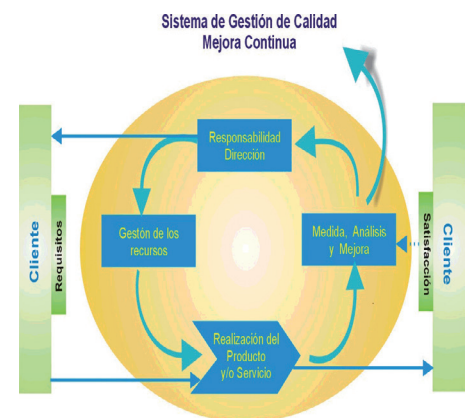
Sistema de Gestión de Calidad
Mejora Continua

Cliente

Requisitos

Responsabilidad
Dirección

Gestón de los
recursos

Medida, Análisis
y Mejora

Realización del
Producto
y/o Servicio

Satisfacción

Cliente